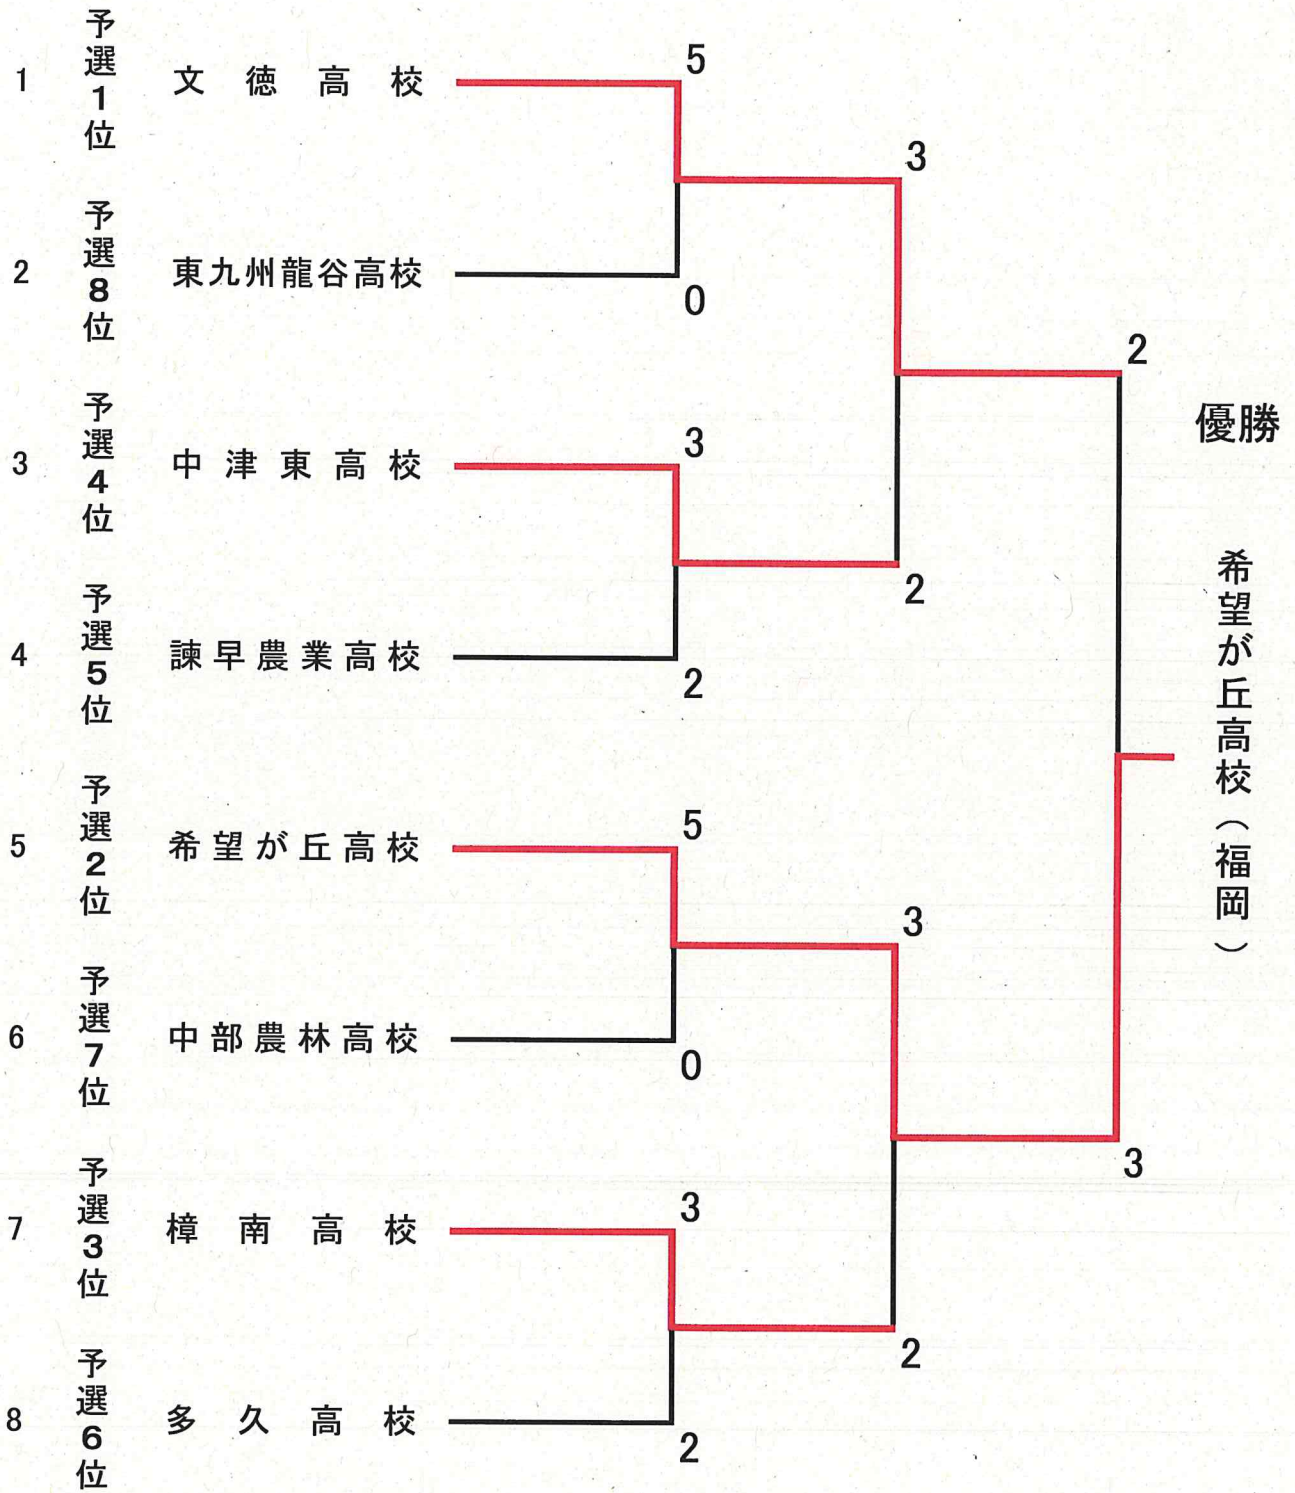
1 予選1位 文徳高校
2 予選8位 東九州龍谷高校
3 予選4位 中津東高校
4 予選5位 諫早農業高校
5 予選2位 希望が丘高校
6 予選7位 中部農林高校
7 予選3位 樟南高校
8 予選6位 多久高校

5
0
3
2
5
0
3
2

3
2
3
2

2
3

優勝

希望が丘高校（福岡）